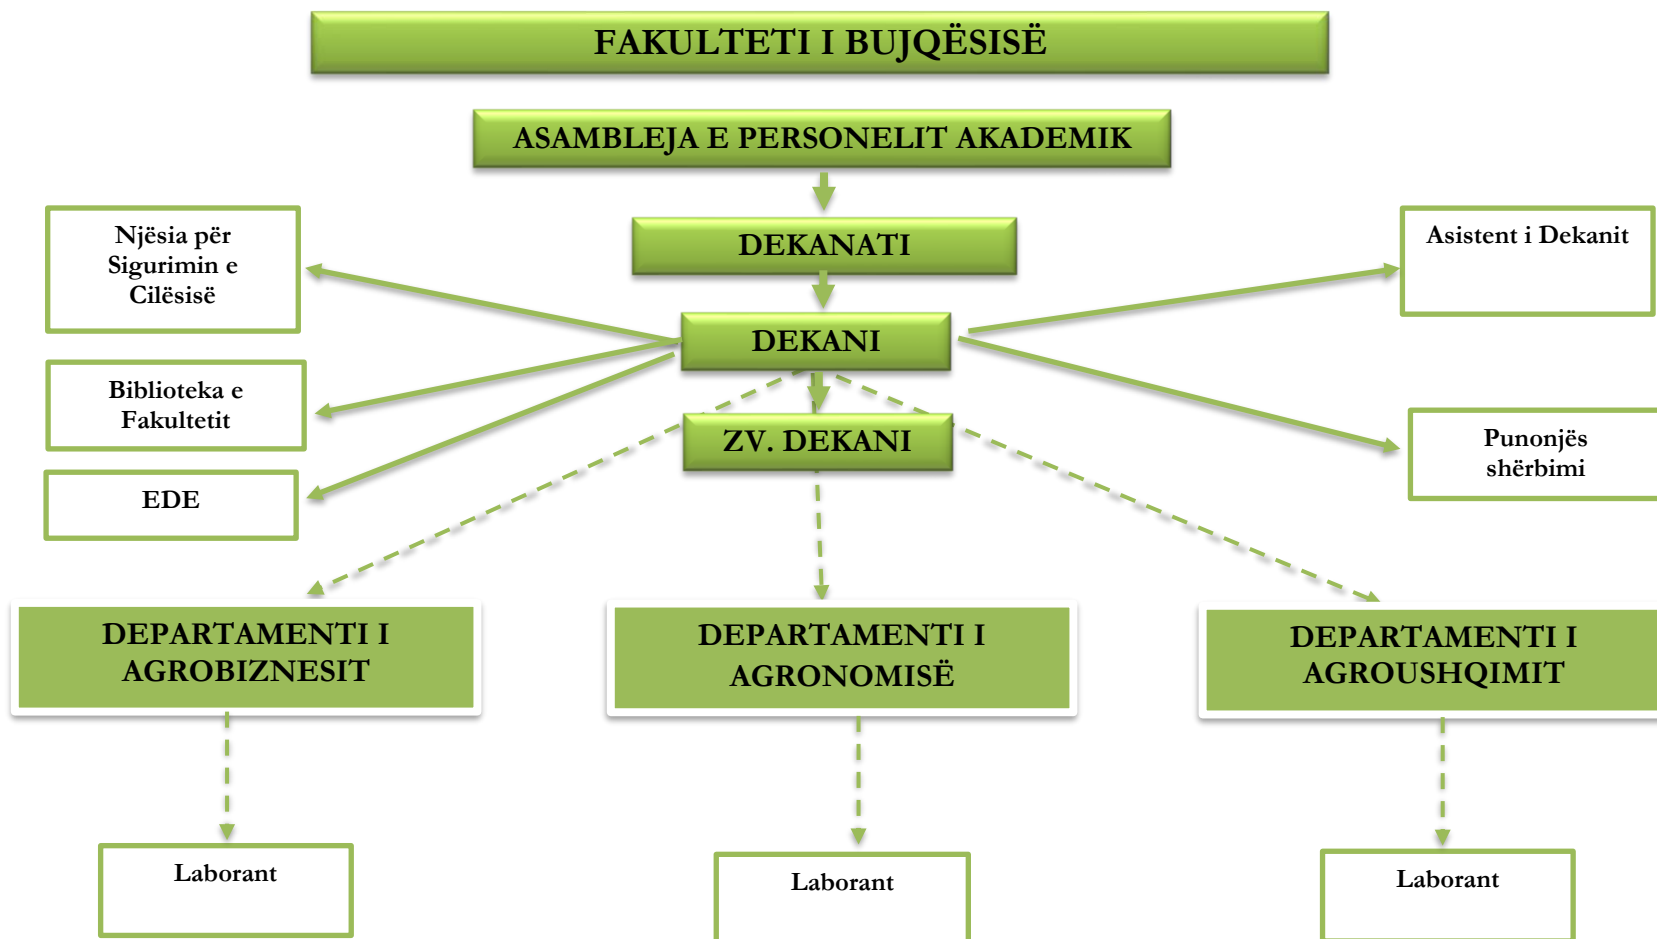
FAKULTETI I BUJQËSISË

ASAMBLEJA E PERSONELIT AKADEMIK

DEKANATI

Njësia për Sigurimin e Cilësisë

Asistent i Dekanit

DEKANI

Biblioteka e Fakultetit

ZV. DEKANI

Punonjës shërbimi

EDE

DEPARTAMENTI I AGROBIZNESIT

DEPARTAMENTI I AGRONOMISË

DEPARTAMENTI I AGROUSHQIMIT

Laborant

Laborant

Laborant